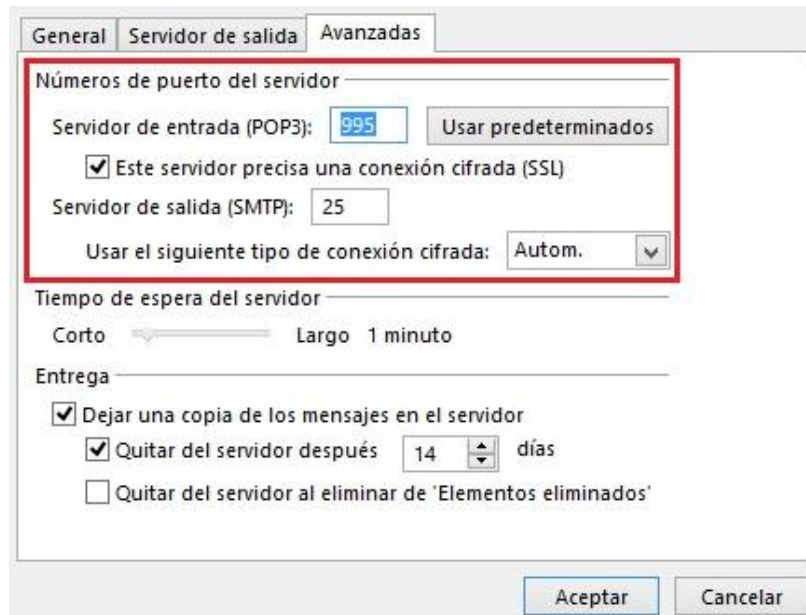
General | Servidor de salida | Avanzadas

Números de puerto del servidor

Servidor de entrada (POP3): 995 Usar predeterminados

☑ Este servidor precisa una conexión cifrada (SSL)

Servidor de salida (SMTP): 25

Usar el siguiente tipo de conexión cifrada: Autom.

Tiempo de espera del servidor

Corto Largo 1 minuto

Entrega

☑ Dejar una copia de los mensajes en el servidor

☑ Quitar del servidor después 14 días

☐ Quitar del servidor al eliminar de 'Elementos eliminados'

Aceptar Cancelar